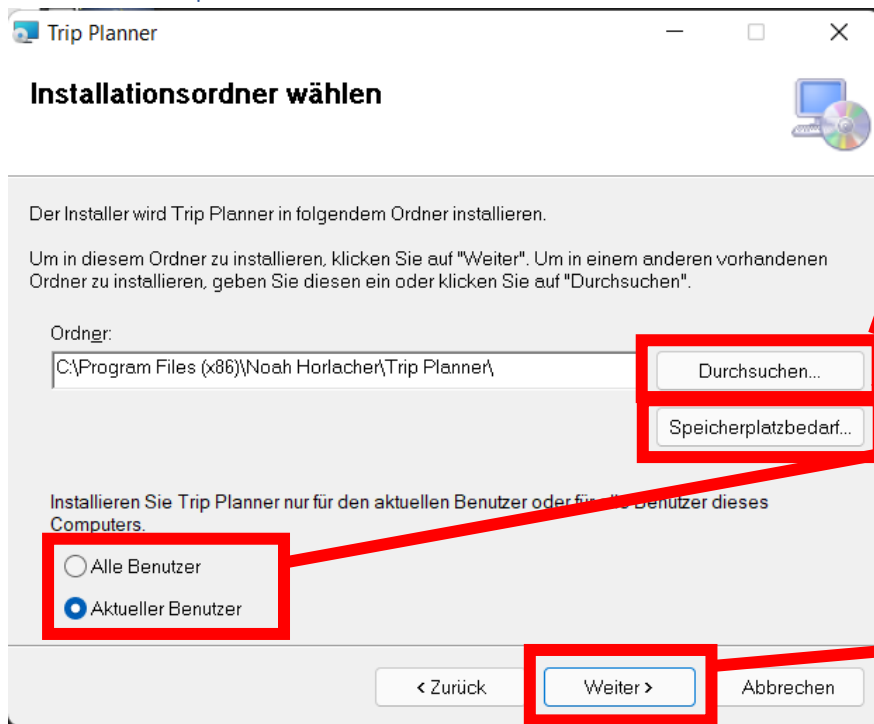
Trip Planner

Installationsordner wählen

Der Installer wird Trip Planner in folgendem Ordner installieren.

Um in diesem Ordner zu installieren, klicken Sie auf "Weiter". Um in einem anderen vorhandenen Ordner zu installieren, geben Sie diesen ein oder klicken Sie auf "Durchsuchen".

Ordner:

C:\Program Files (x86)\Noah Horlacher\Trip Planner\

Durchsuchen...

Speicherplatzbedarf...

Installieren Sie Trip Planner nur für den aktuellen Benutzer oder f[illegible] Benutzer dieses Computers.

Alle Benutzer

Aktueller Benutzer

< Zurück

Weiter >

Abbrechen